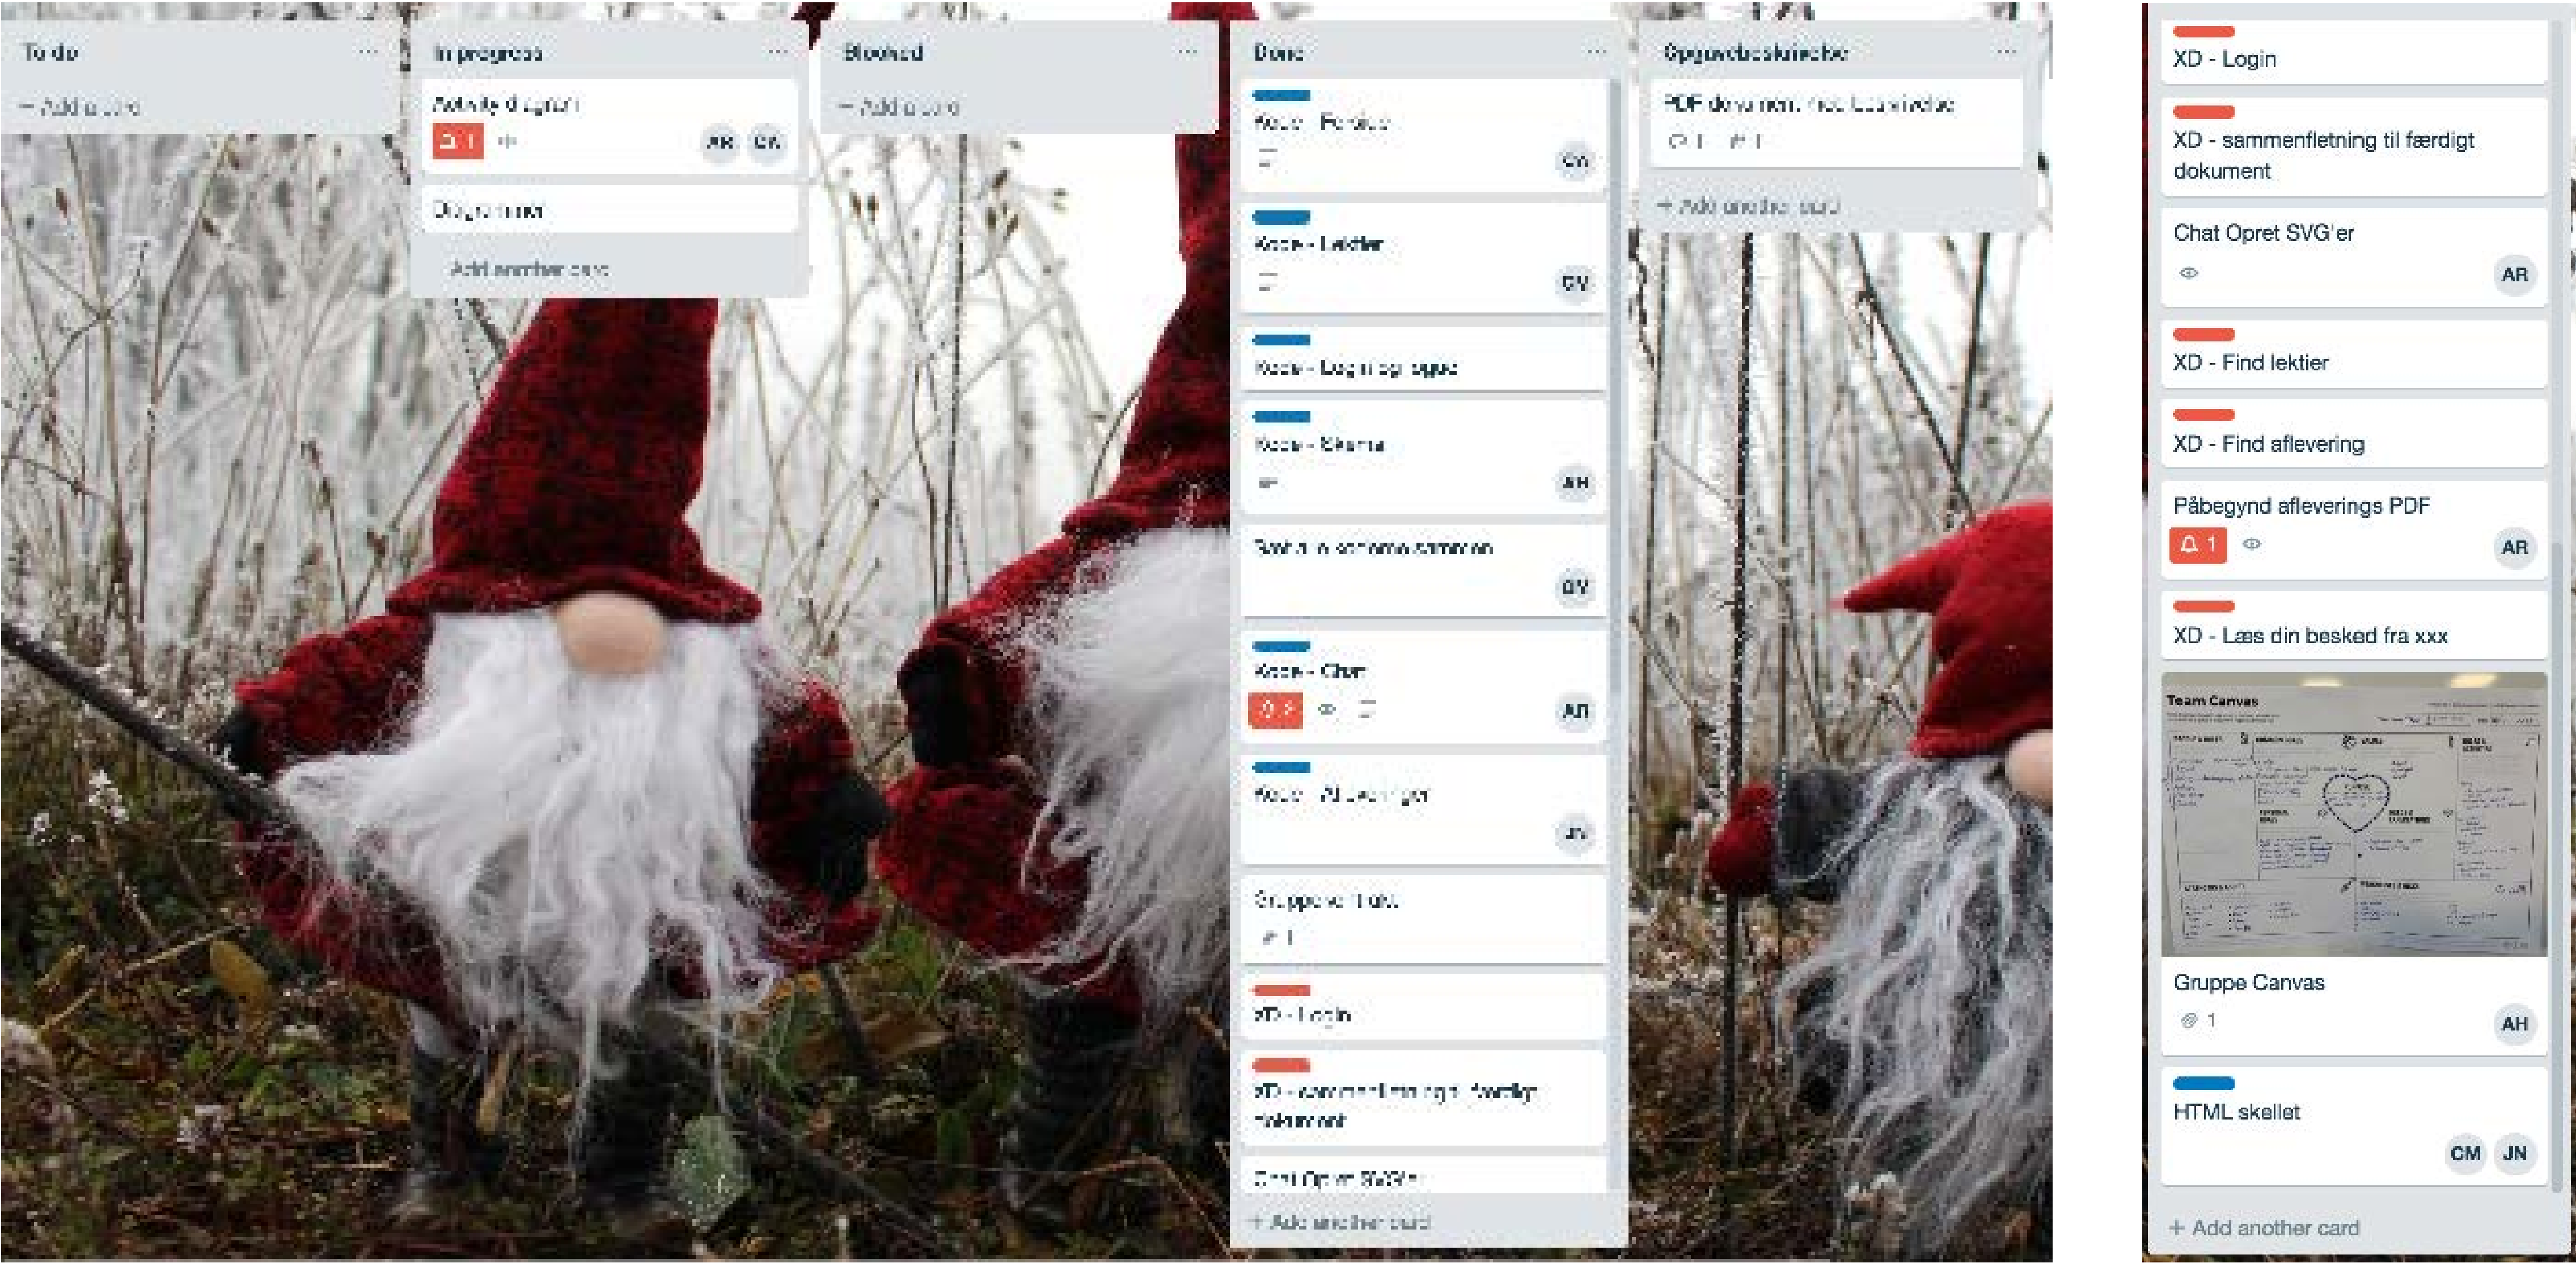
To do ...
+ Add a card

In progress ...
Activity diagram
1
AR CV
Diagrammer
Add another card

Blocked ...
+ Add a card

Done ...
Kode - Forside
CV
Kode - Lektier
CV
Kode - Login og opgaver
Kode - Skema
AH
Beskriv skema sammen
CV
Kode - Chat
AR
Kode - Afleveringer
JN
Gruppekontrakt
1
XD - Login
XD - sammenfletning til færdigt dokument
Chat Opret SVG'er
+ Add another card

Opgavebeskrivelse ...
PDF dokument med beskrivelse
1 1
+ Add another card

XD - Login
XD - sammenfletning til færdigt dokument
Chat Opret SVG'er
AR
XD - Find lektier
XD - Find aflevering
Påbegynd afleverings PDF
1
AR
XD - Læs din besked fra xxx
Team Canvas
Gruppe Canvas
1
AH
HTML skellet
CM JN
+ Add another card